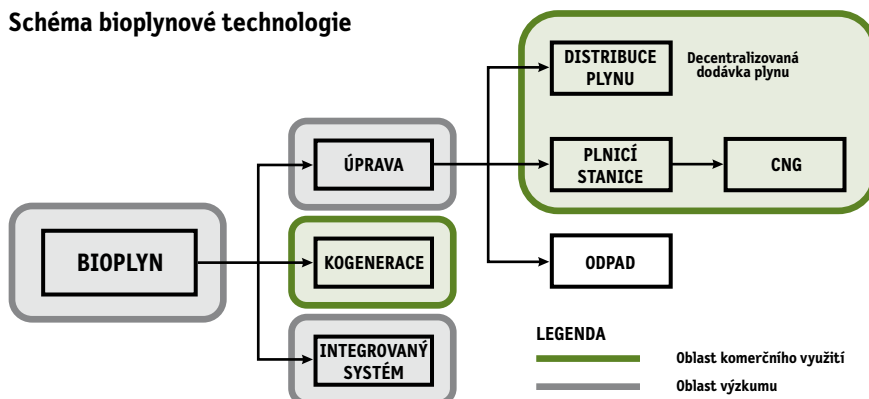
Schéma bioplynové technologie

BIOPLYN

ÚPRAVA

KOGENERACE

INTEGROVANÝ SYSTÉM

DISTRIBUCE PLYNU

Decentralizovaná dodávka plynu

PLNICÍ STANICE

CNG

ODPAD

LEGENDA

Oblast komerčního využití

Oblast výzkumu